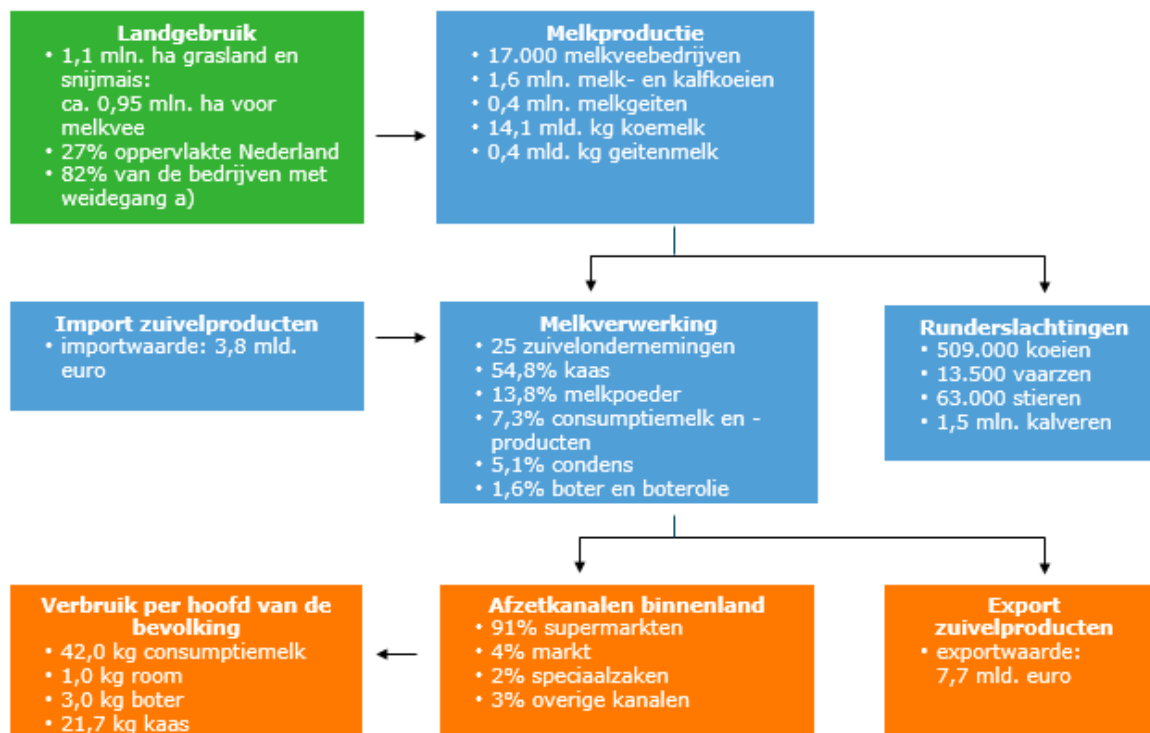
**Landgebruik**
- 1,1 mln. ha grasland en snijmais: ca. 0,95 mln. ha voor melkvee
- 27% oppervlakte Nederland
- 82% van de bedrijven met weidegang a)

**Melkproductie**
- 17.000 melkveebedrijven
- 1,6 mln. melk- en kalfkoeien
- 0,4 mln. melkgeiten
- 14,1 mld. kg koemelk
- 0,4 mld. kg geitenmelk

**Import zuivelproducten**
- importwaarde: 3,8 mld. euro

**Melkverwerking**
- 25 zuivelondernemingen
- 54,8% kaas
- 13,8% melkpoeder
- 7,3% consumptiemelk en -producten
- 5,1% condens
- 1,6% boter en boterolie

**Runderslachtingen**
- 509.000 koeien
- 13.500 vaarzen
- 63.000 stieren
- 1,5 mln. kalveren

**Verbruik per hoofd van de bevolking**
- 42,0 kg consumptiemelk
- 1,0 kg room
- 3,0 kg boter
- 21,7 kg kaas

**Afzetkanalen binnenland**
- 91% supermarkten
- 4% markt
- 2% speciaalzaken
- 3% overige kanalen

**Export zuivelproducten**
- exportwaarde: 7,7 mld. euro